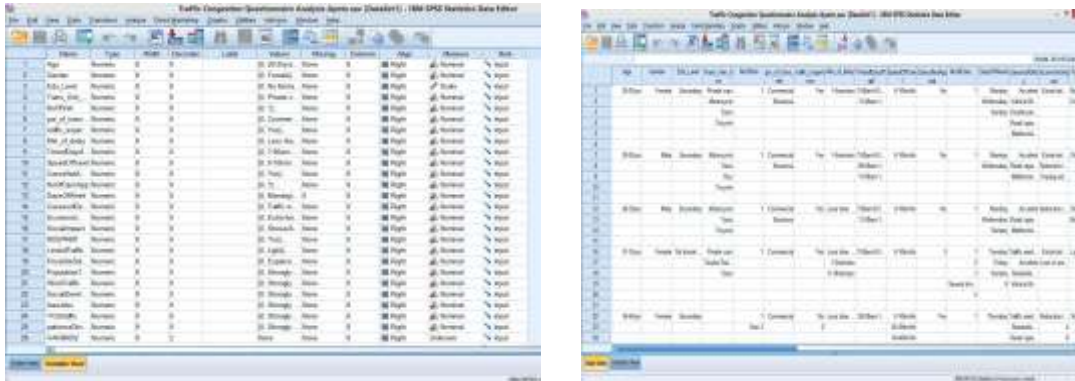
Traffic Congestion Questionnaire Analysis Apeto.sav [DataSet1] - IBM SPSS Statistics Data Editor

File Edit View Data Transform Analyze Direct Marketing Graphs Utilities Add-ons Window Help

| | Name | Type | Width | Decimals | Label | Values | Missing | Columns | Align | Measure | Role |
|---|---|---|---|---|---|---|---|---|---|---|---|
| 1 | Age | Numeric | 8 | 0 | | [1, 20-25yrs]... | None | | Right | Nominal | Input |
| 2 | Gender | Numeric | 8 | 0 | | [1, Female]... | None | | Right | Nominal | Input |
| 3 | Edu_Level | Numeric | 8 | 0 | | [0, No form... | None | | Right | Scale | Input |
| 4 | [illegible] | Numeric | 8 | 0 | | [1, Private c... | None | | Right | Nominal | Input |
| 5 | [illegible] | Numeric | 8 | 0 | | [1, 1]... | None | | Right | Nominal | Input |
| 6 | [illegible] | Numeric | 8 | 0 | | [1, Commer... | None | | Right | Nominal | Input |
| 7 | traffic_conge... | Numeric | 8 | 0 | | [1, Yes]... | None | | Right | Nominal | Input |
| 8 | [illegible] | Numeric | 8 | 0 | | [1, Less tha... | None | | Right | Nominal | Input |
| 9 | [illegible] | Numeric | 8 | 0 | | [1, 7:00am... | None | | Right | Nominal | Input |
| 10 | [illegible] | Numeric | 8 | 0 | | [1, 0-10km/... | None | | Right | Nominal | Input |
| 11 | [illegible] | Numeric | 8 | 0 | | [1, Yes]... | None | | Right | Nominal | Input |
| 12 | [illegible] | Numeric | 8 | 0 | | [1, 1]... | None | | Right | Nominal | Input |
| 13 | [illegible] | Numeric | 8 | 0 | | [1, Monday]... | None | | Right | Nominal | Input |
| 14 | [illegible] | Numeric | 8 | 0 | | [1, Traffic v... | None | | Right | Nominal | Input |
| 15 | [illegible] | Numeric | 8 | 0 | | [1, Excluded... | None | | Right | Nominal | Input |
| 16 | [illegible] | Numeric | 8 | 0 | | [1, Research... | None | | Right | Nominal | Input |
| 17 | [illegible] | Numeric | 8 | 0 | | [1, Yes]... | None | | Right | Nominal | Input |
| 18 | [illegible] | Numeric | 8 | 0 | | [1, Lights]... | None | | Right | Nominal | Input |
| 19 | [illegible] | Numeric | 8 | 0 | | [1, Express... | None | | Right | Nominal | Input |
| 20 | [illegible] | Numeric | 8 | 0 | | [1, Strongly... | None | | Right | Nominal | Input |
| 21 | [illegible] | Numeric | 8 | 0 | | [1, Strongly... | None | | Right | Nominal | Input |
| 22 | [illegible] | Numeric | 8 | 0 | | [1, Strongly... | None | | Right | Nominal | Input |
| 23 | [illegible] | Numeric | 8 | 0 | | [1, Strongly... | None | | Right | Nominal | Input |
| 24 | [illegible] | Numeric | 8 | 0 | | [1, Strongly... | None | | Right | Nominal | Input |
| 25 | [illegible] | Numeric | 8 | 0 | | [1, Strongly... | None | | Right | Nominal | Input |
| 26 | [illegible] | Numeric | 8 | 2 | | None | None | | Right | Unknown | Input |

Data View | Variable View

Traffic Congestion Questionnaire Analysis Apeto.sav [DataSet1] - IBM SPSS Statistics Data Editor

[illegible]

Data View | Variable View